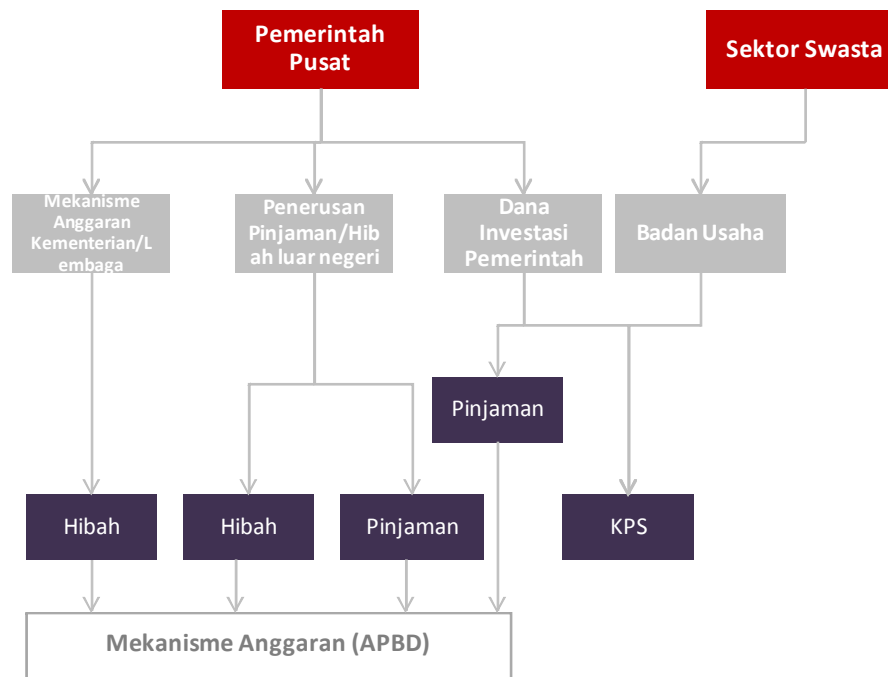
Pemerintah Pusat

Sektor Swasta

Mekanisme Anggaran Kementerian/Lembaga

Penerusan Pinjaman/Hibah luar negeri

Dana Investasi Pemerintah

Badan Usaha

Pinjaman

Hibah

Hibah

Pinjaman

KPS

Mekanisme Anggaran (APBD)